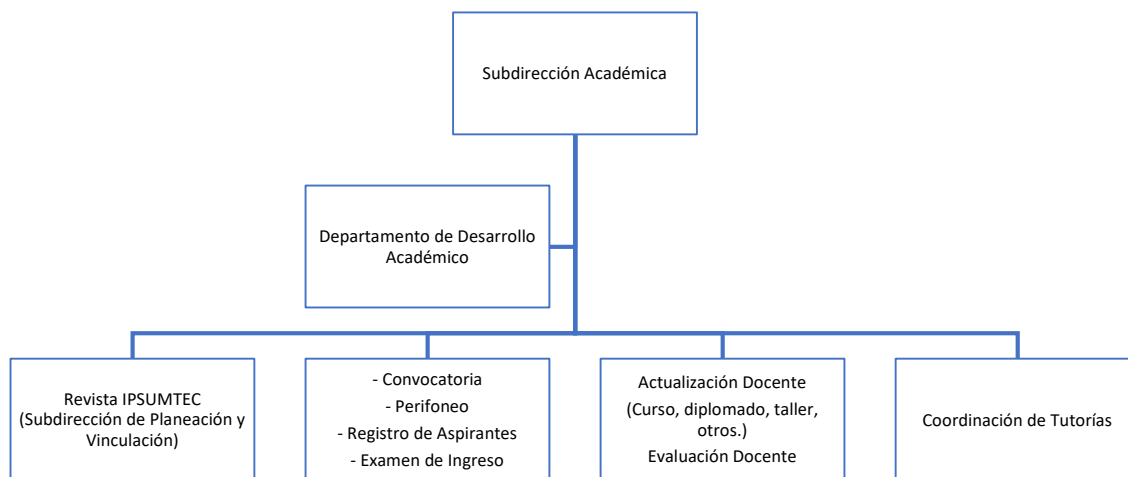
Subdirección Académica

Departamento de Desarrollo Académico

Revista IPSUMTEC (Subdirección de Planeación y Vinculación)

- Convocatoria
- Perifoneo
- Registro de Aspirantes
- Examen de Ingreso

Actualización Docente
(Curso, diplomado, taller, otros.)
Evaluación Docente

Coordinación de Tutorías